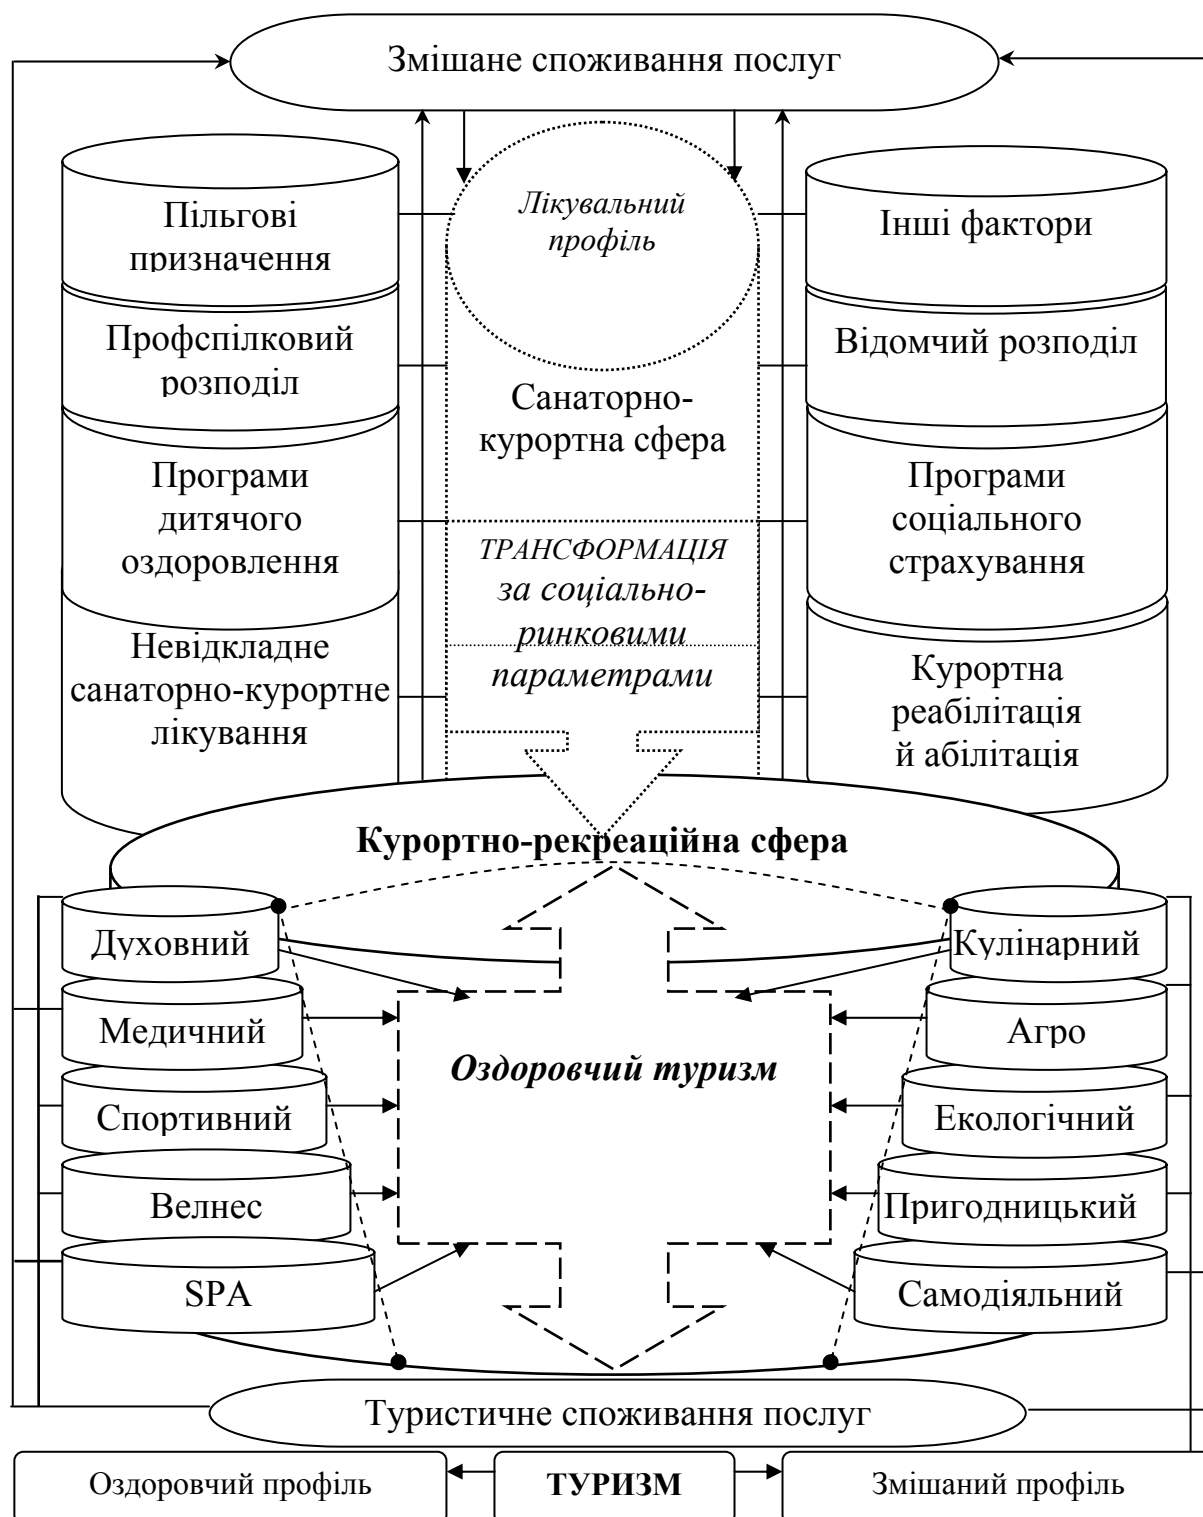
Змішане споживання послуг

Пільгові призначення

Професпілковий розподіл

Програми дитячого оздоровлення

Невідкладне санаторно-курортне лікування

Лікувальний профіль

Санаторно-курортна сфера

ТРАНСФОРМАЦІЯ за соціально-ринковими параметрами

Інші фактори

Відомчий розподіл

Програми соціального страхування

Курортна реабілітація й абілітація

Курортно-рекреаційна сфера

Духовний

Медичний

Спортивний

Велнес

SPA

Оздоровчий туризм

Кулінарний

Агро

Екологічний

Пригодницький

Самодіяльний

Туристичне споживання послуг

Оздоровчий профіль

ТУРИЗМ

Змішаний профіль